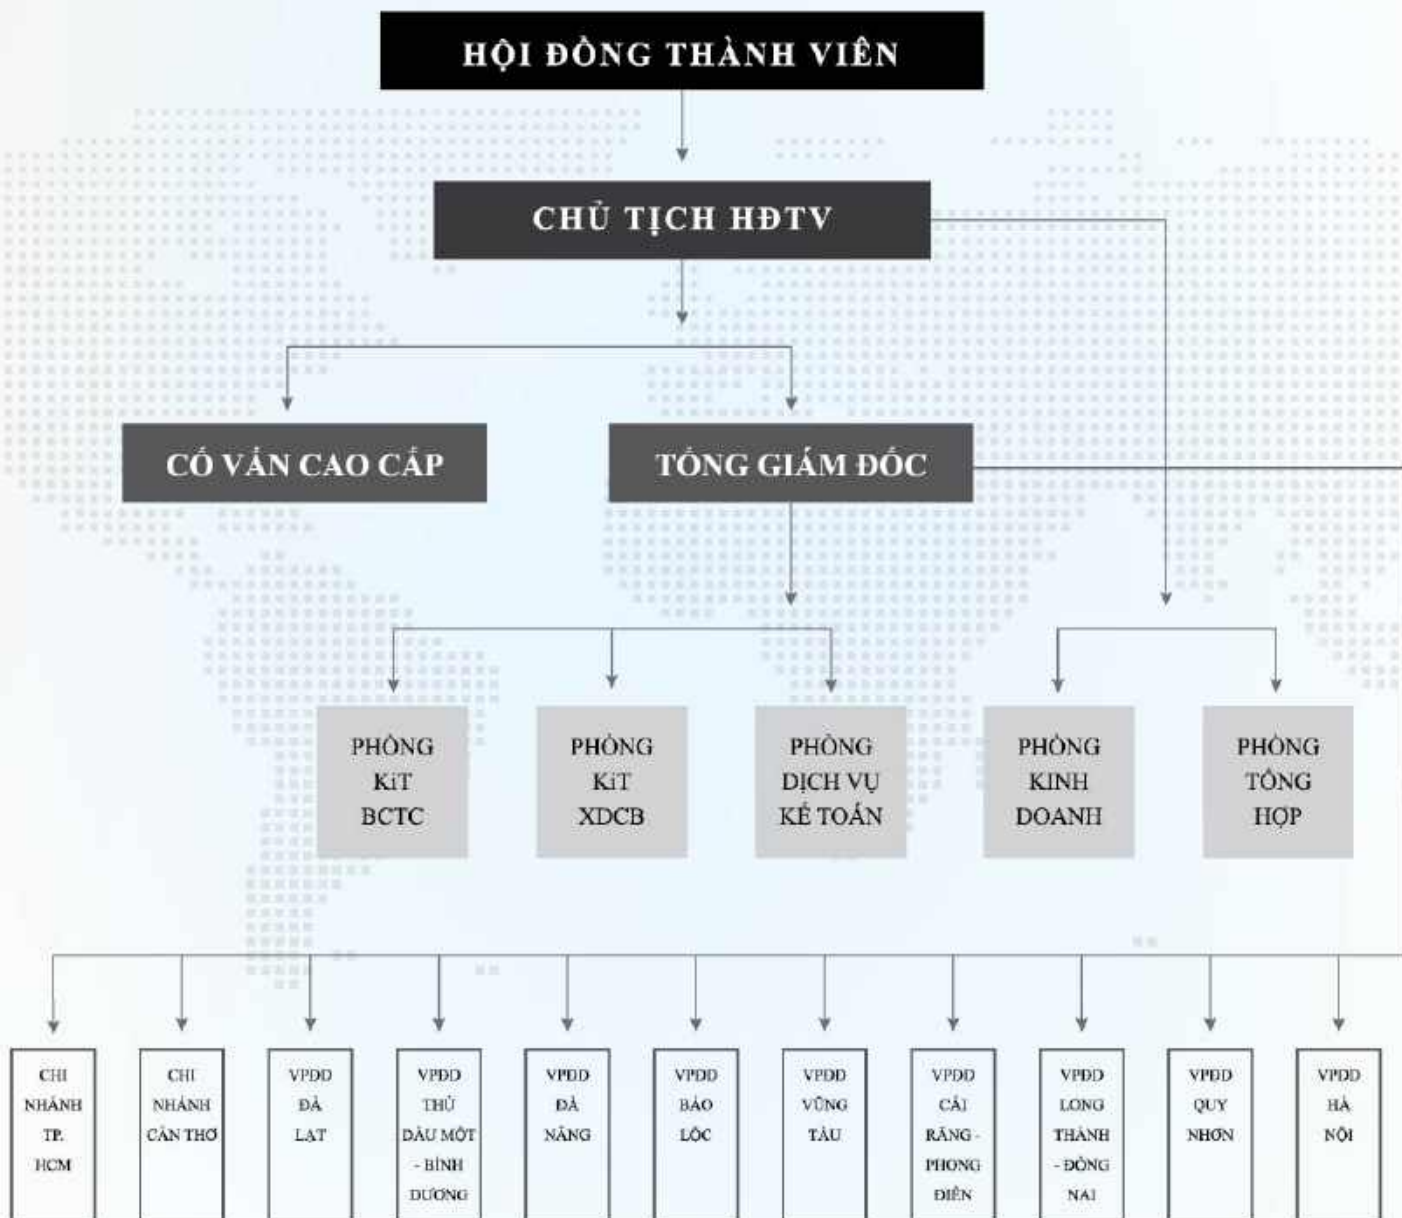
HỘI ĐỒNG THÀNH VIÊN

CHỦ TỊCH HĐTV

CỐ VẤN CAO CẤP

TỔNG GIÁM ĐỐC

PHÒNG KiT BCTC

PHÒNG KiT XDCB

PHÒNG DỊCH VỤ KẾ TOÁN

PHÒNG KINH DOANH

PHÒNG TỔNG HỢP

CHI NHÁNH TP. HCM

CHI NHÁNH CẦN THƠ

VPĐD ĐÀ LẠT

VPĐD THỦ DẦU MỘT - BÌNH DƯƠNG

VPĐD ĐÀ NẴNG

VPĐD BẢO LỘC

VPĐD VŨNG TÀU

VPĐD CÁI RĂNG - PHONG ĐIỀN

VPĐD LONG THÀNH - ĐỒNG NAI

VPĐD QUY NHƠN

VPĐD HÀ NỘI